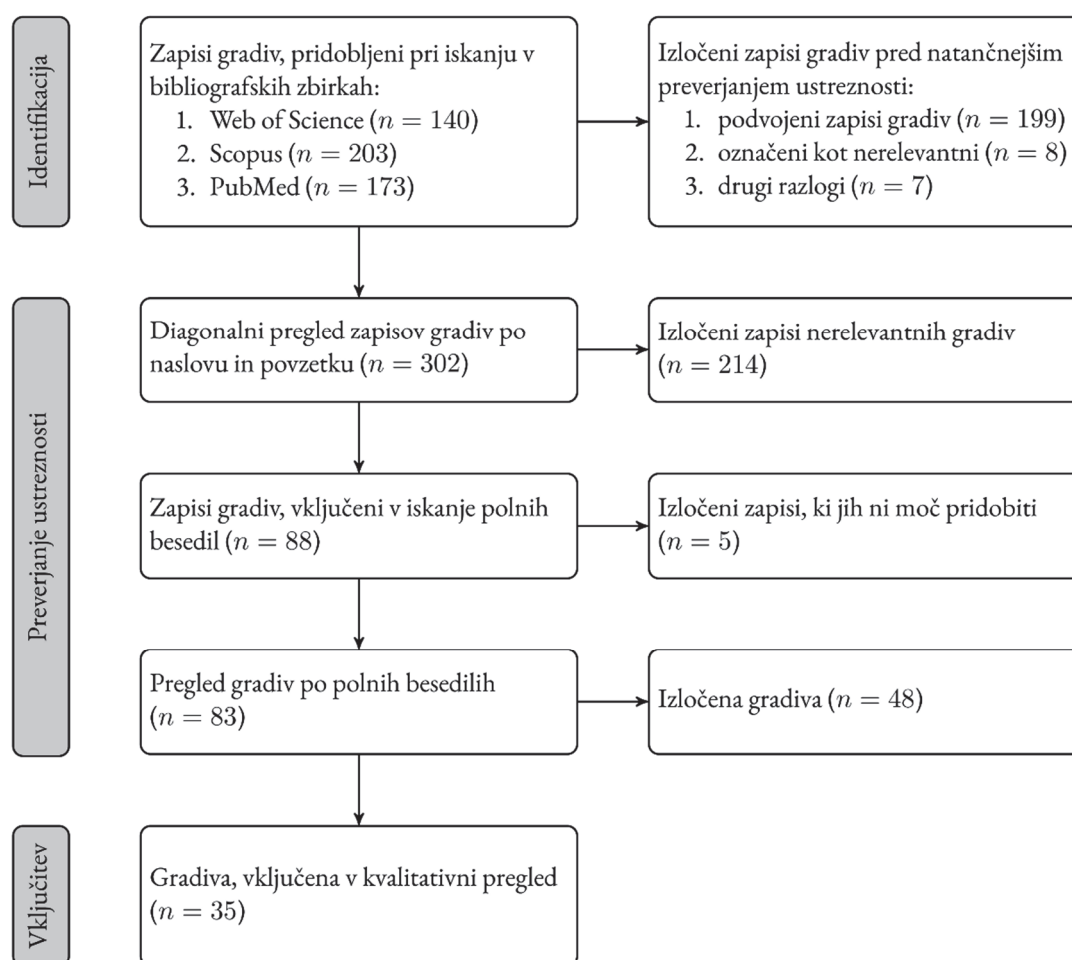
Identifikacija

Zapisi gradiv, pridobljeni pri iskanju v bibliografskih zbirkah:
1. Web of Science ($n = 140$)
2. Scopus ($n = 203$)
3. PubMed ($n = 173$)

Izločeni zapisi gradiv pred natančnejšim preverjanjem ustreznosti:
1. podvojeni zapisi gradiv ($n = 199$)
2. označeni kot nerelevantni ($n = 8$)
3. drugi razlogi ($n = 7$)

Preverjanje ustreznosti

Diagonalni pregled zapisov gradiv po naslovu in povzetku ($n = 302$)

Izločeni zapisi nerelevantnih gradiv ($n = 214$)

Zapisi gradiv, vključeni v iskanje polnih besedil ($n = 88$)

Izločeni zapisi, ki jih ni moč pridobiti ($n = 5$)

Pregled gradiv po polnih besedilih ($n = 83$)

Izločena gradiva ($n = 48$)

Vključitev

Gradiva, vključena v kvalitativni pregled ($n = 35$)